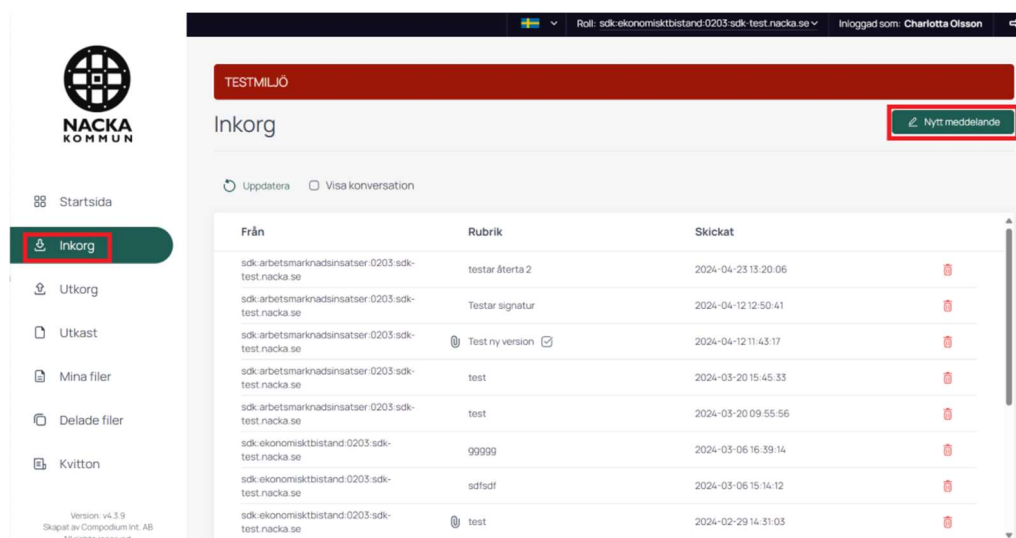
Roll: sdk:ekonomisktbistand:0203:sdk-test.nacka.se Inloggad som: Charlotta Olsson

NACKA KOMMUN

Startsida

Inkorg

Utkorg

Utkast

Mina filer

Delade filer

Kvitton

Version: v4.3.9
Skapat av Compodium Int. AB

TESTMILJÖ

Inkorg

Nytt meddelande

Uppdatera Visa konversation

| Från | Rubrik | Skickat |
|---|---|---|
| sdk:arbetsmarknadsinsatser:0203:sdk-test.nacka.se | testar återta 2 | 2024-04-23 13:20:06 |
| sdk:arbetsmarknadsinsatser:0203:sdk-test.nacka.se | Testar signatur | 2024-04-12 12:50:41 |
| sdk:arbetsmarknadsinsatser:0203:sdk-test.nacka.se | Test ny version | 2024-04-12 11:43:17 |
| sdk:arbetsmarknadsinsatser:0203:sdk-test.nacka.se | test | 2024-03-20 15:45:33 |
| sdk:arbetsmarknadsinsatser:0203:sdk-test.nacka.se | test | 2024-03-20 09:55:56 |
| sdk:ekonomisktbistand:0203:sdk-test.nacka.se | ggggg | 2024-03-06 16:39:14 |
| sdk:ekonomisktbistand:0203:sdk-test.nacka.se | sdfsdf | 2024-03-06 15:14:12 |
| sdk:ekonomisktbistand:0203:sdk-test.nacka.se | test | 2024-02-29 14:31:03 |